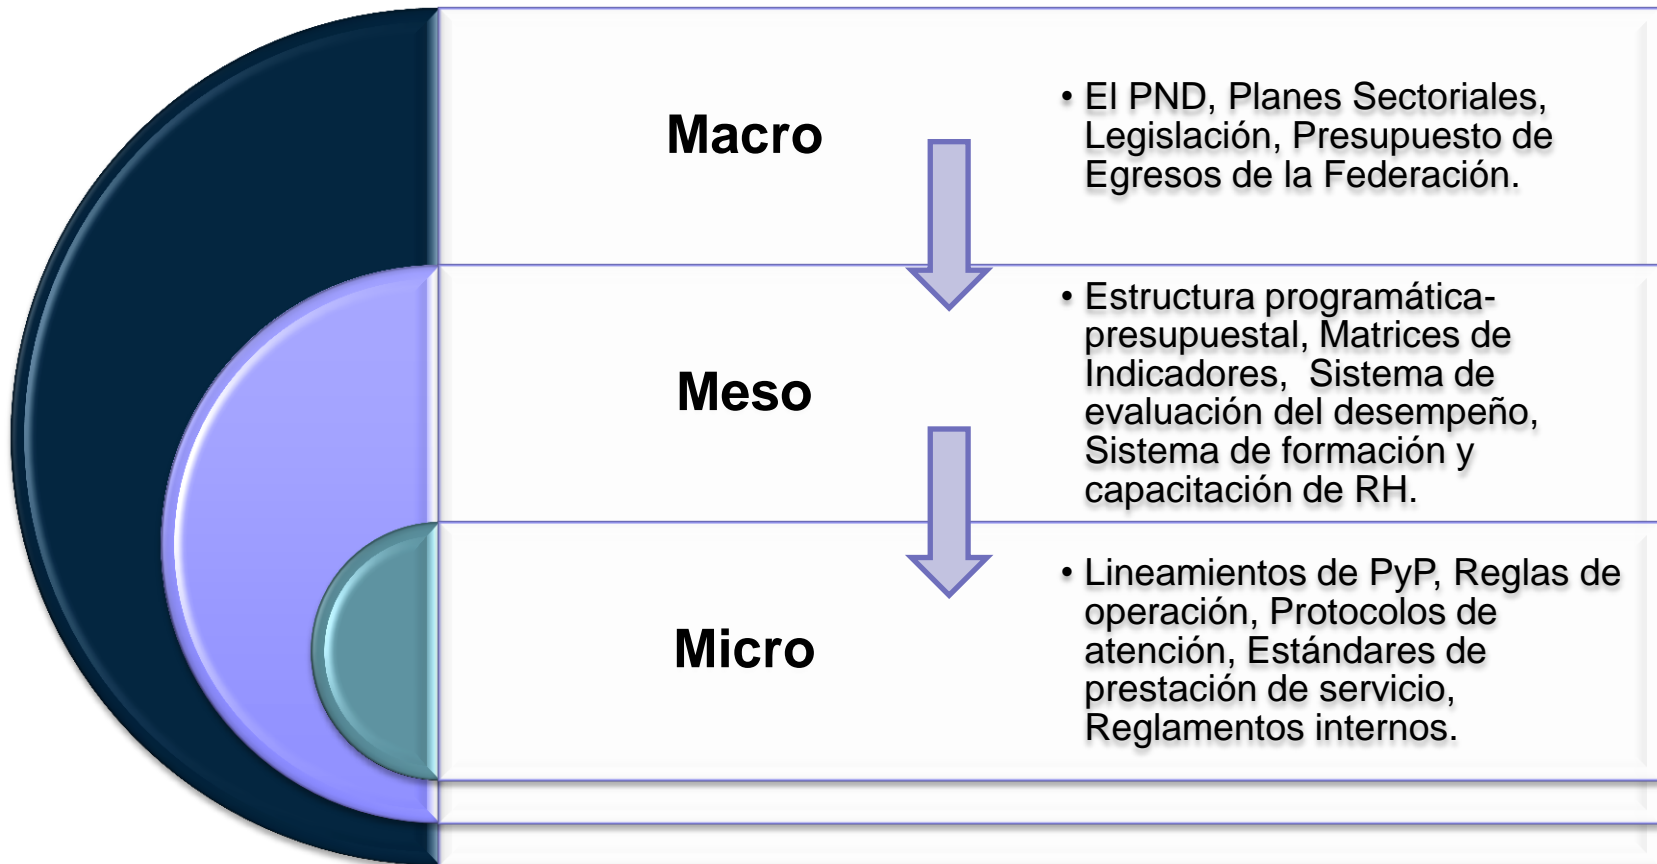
Macro

• El PND, Planes Sectoriales, Legislación, Presupuesto de Egresos de la Federación.

Meso

• Estructura programática-presupuestal, Matrices de Indicadores, Sistema de evaluación del desempeño, Sistema de formación y capacitación de RH.

Micro

• Lineamientos de PyP, Reglas de operación, Protocolos de atención, Estándares de prestación de servicio, Reglamentos internos.